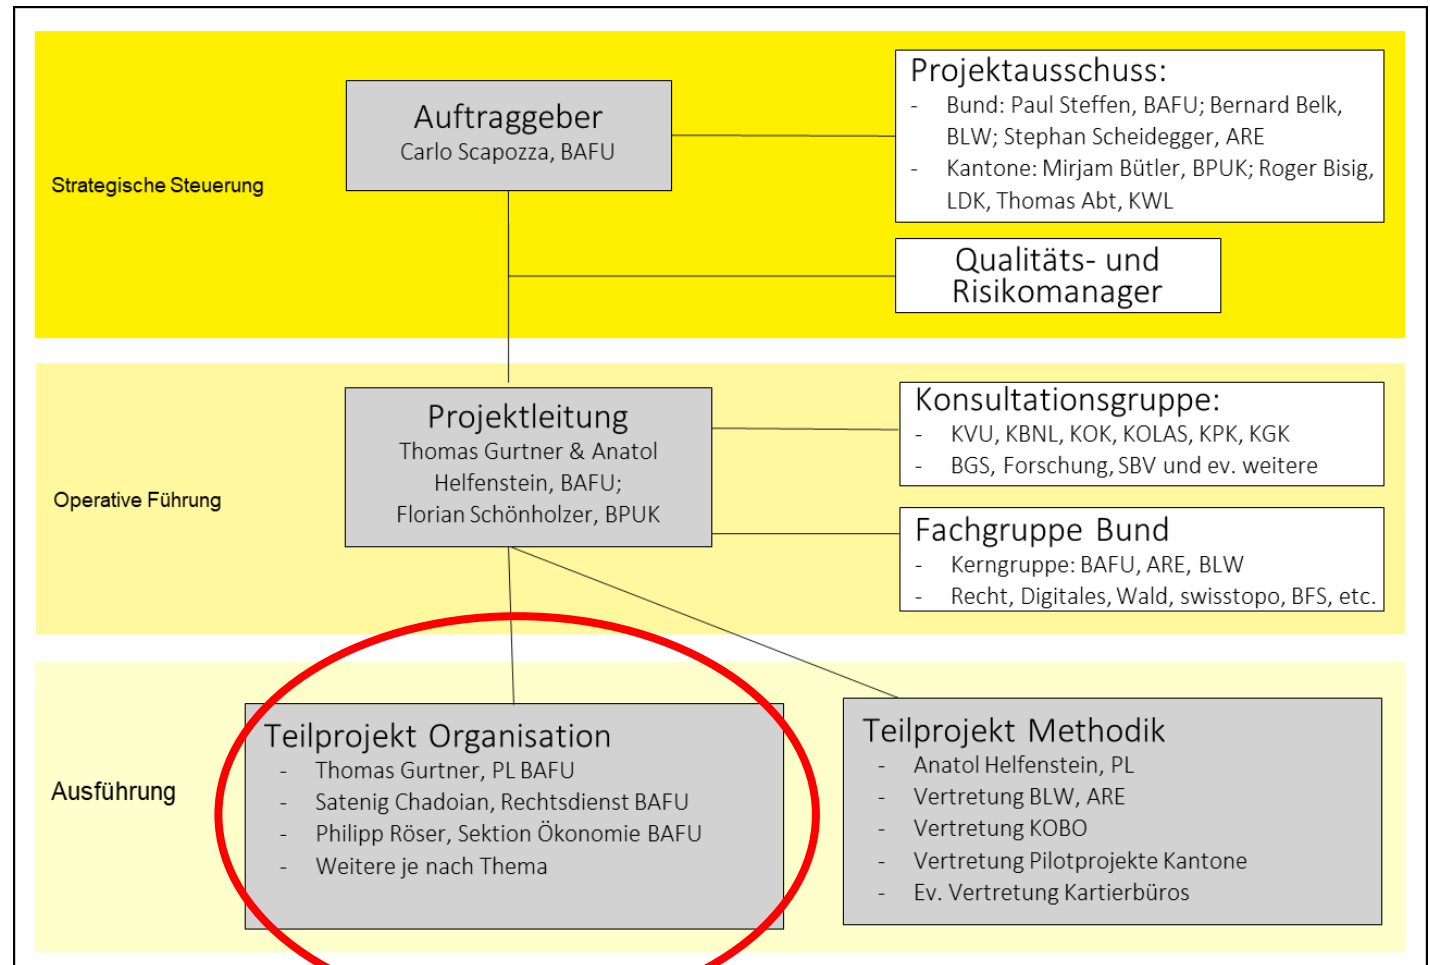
Strategische Steuerung

Auftraggeber
Carlo Scapozza, BAFU

Projektausschuss:
- Bund: Paul Steffen, BAFU; Bernard Belk, BLW; Stephan Scheidegger, ARE
- Kantone: Mirjam Bütler, BPUK; Roger Bisig, LDK, Thomas Abt, KWL

Qualitäts- und Risikomanager

Operative Führung

Projektleitung
Thomas Gurtner & Anatol Helfenstein, BAFU; Florian Schönholzer, BPUK

Konsultationsgruppe:
- KVU, KBNL, KOK, KOLAS, KPK, KGK
- BGS, Forschung, SBV und ev. weitere

Fachgruppe Bund
- Kerngruppe: BAFU, ARE, BLW
- Recht, Digitales, Wald, swisstopo, BFS, etc.

Ausführung

Teilprojekt Organisation
- Thomas Gurtner, PL BAFU
- Satenig Chadoian, Rechtsdienst BAFU
- Philipp Röser, Sektion Ökonomie BAFU
- Weitere je nach Thema

Teilprojekt Methodik
- Anatol Helfenstein, PL
- Vertretung BLW, ARE
- Vertretung KOBO
- Vertretung Pilotprojekte Kantone
- Ev. Vertretung Kartierbüros